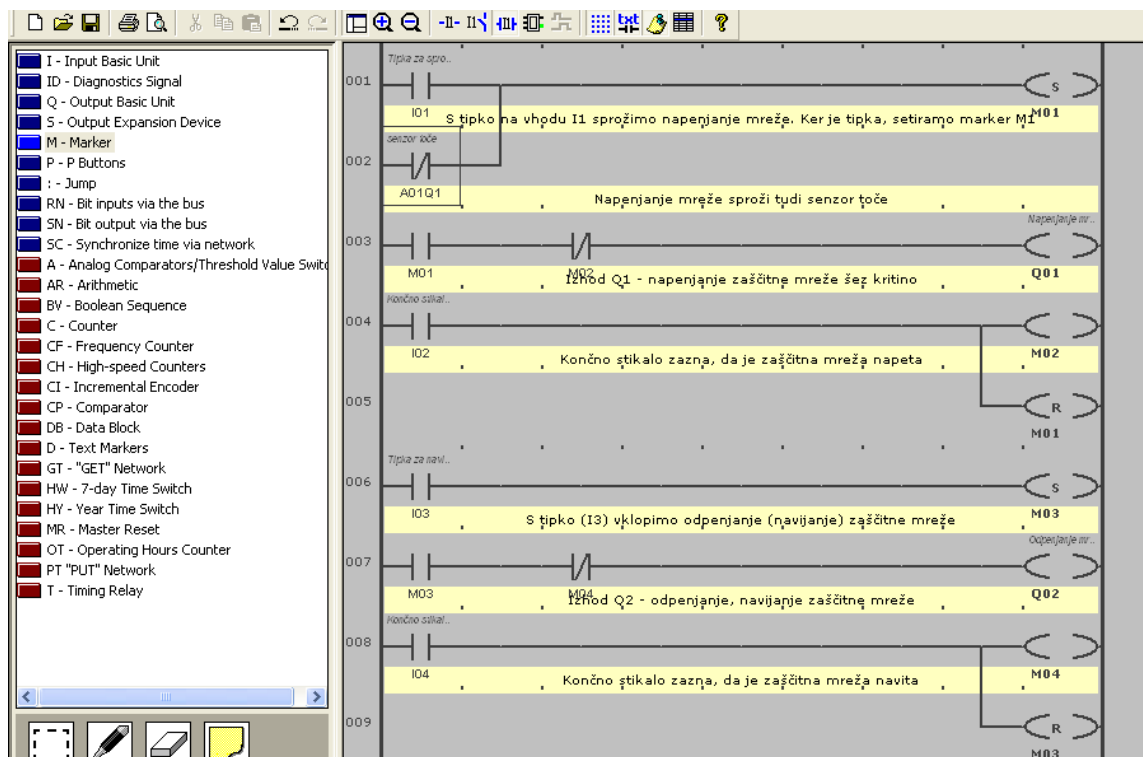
I - Input Basic Unit
ID - Diagnostics Signal
Q - Output Basic Unit
S - Output Expansion Device
M - Marker
P - P Buttons
: - Jump
RN - Bit inputs via the bus
SN - Bit output via the bus
SC - Synchronize time via network
A - Analog Comparators/Threshold Value Switc
AR - Arithmetic
BV - Boolean Sequence
C - Counter
CF - Frequency Counter
CH - High-speed Counters
CI - Incremental Encoder
CP - Comparator
DB - Data Block
D - Text Markers
GT - "GET" Network
HW - 7-day Time Switch
HY - Year Time Switch
MR - Master Reset
OT - Operating Hours Counter
PT "PUT" Network
T - Timing Relay

001
Tipka za spro..
I01
S
M01
S tipko na vhodu I1 sprožimo napenjanje mreže. Ker je tipka, setiramo marker M1
002
Senzor toče
A01Q1
Napenjanje mreže sproži tudi senzor toče
003
Napenjanje mr...
M01
M02
Q01
Izhod Q1 - napenjanje zaščitne mreže šez kritino
004
Končno stikal..
I02
M02
Končno stikalo zazna, da je zaščitna mreža napeta
005
R
M01
006
Tipka za navi..
I03
S
M03
S tipko (I3) vklopimo odpenjanje (navijanje) zaščitne mreže
007
Odpenjanje mr...
M03
M04
Q02
Izhod Q2 - odpenjanje, navijanje zaščitne mreže
008
Končno stikal..
I04
M04
Končno stikalo zazna, da je zaščitna mreža navita
009
R
M03